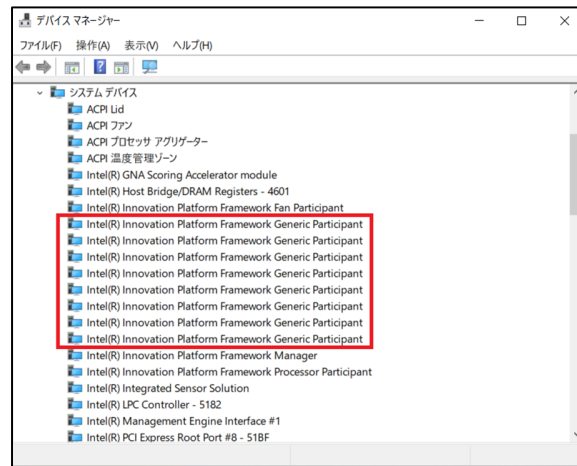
デバイス マネージャー

ファイル(F) 操作(A) 表示(V) ヘルプ(H)

システム デバイス
ACPI Lid
ACPI ファン
ACPI プロセッサ アグリゲーター
ACPI 温度管理ゾーン
Intel(R) GNA Scoring Accelerator module
Intel(R) Host Bridge/DRAM Registers - 4601
Intel(R) Innovation Platform Framework Fan Participant
Intel(R) Innovation Platform Framework Generic Participant
Intel(R) Innovation Platform Framework Generic Participant
Intel(R) Innovation Platform Framework Generic Participant
Intel(R) Innovation Platform Framework Generic Participant
Intel(R) Innovation Platform Framework Generic Participant
Intel(R) Innovation Platform Framework Generic Participant
Intel(R) Innovation Platform Framework Generic Participant
Intel(R) Innovation Platform Framework Generic Participant
Intel(R) Innovation Platform Framework Manager
Intel(R) Innovation Platform Framework Processor Participant
Intel(R) Integrated Sensor Solution
Intel(R) LPC Controller - 5182
Intel(R) Management Engine Interface #1
Intel(R) PCI Express Root Port #8 - 51BF